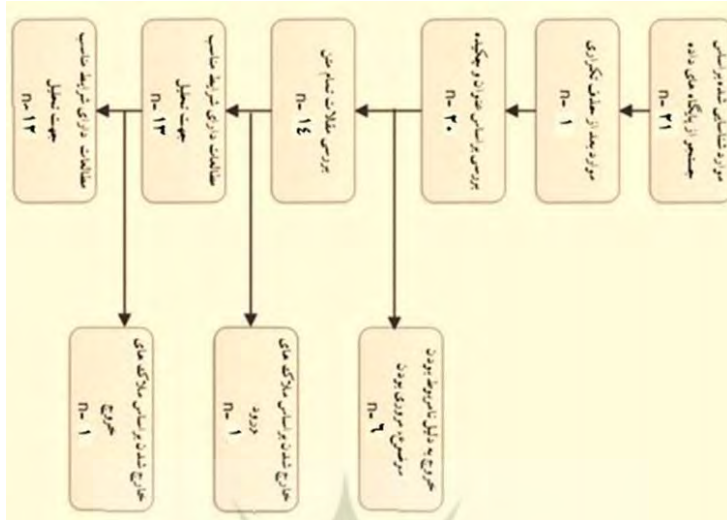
موارد شناسایی شده بر اساس جستجو در پایگاه های داده
n= ۲۱

موارد بعد از حذف تکراری
n= ۱

بررسی بر اساس عنوان و چکیده
n= ۲۰

بررسی مقالات تمام متن
n= ۱٤

مقالات دارای شرایط مناسب جهت تحلیل
n= ۱۳

مقالات دارای شرایط مناسب جهت تحلیل
n= ۱۲

خروج به دلیل نامربوط بودن موضوع، مروری بودن
n= ٦

خارج شدن بر اساس ملاک های ورود
n= ۱

خارج شدن بر اساس ملاک های خروج
n= ۱